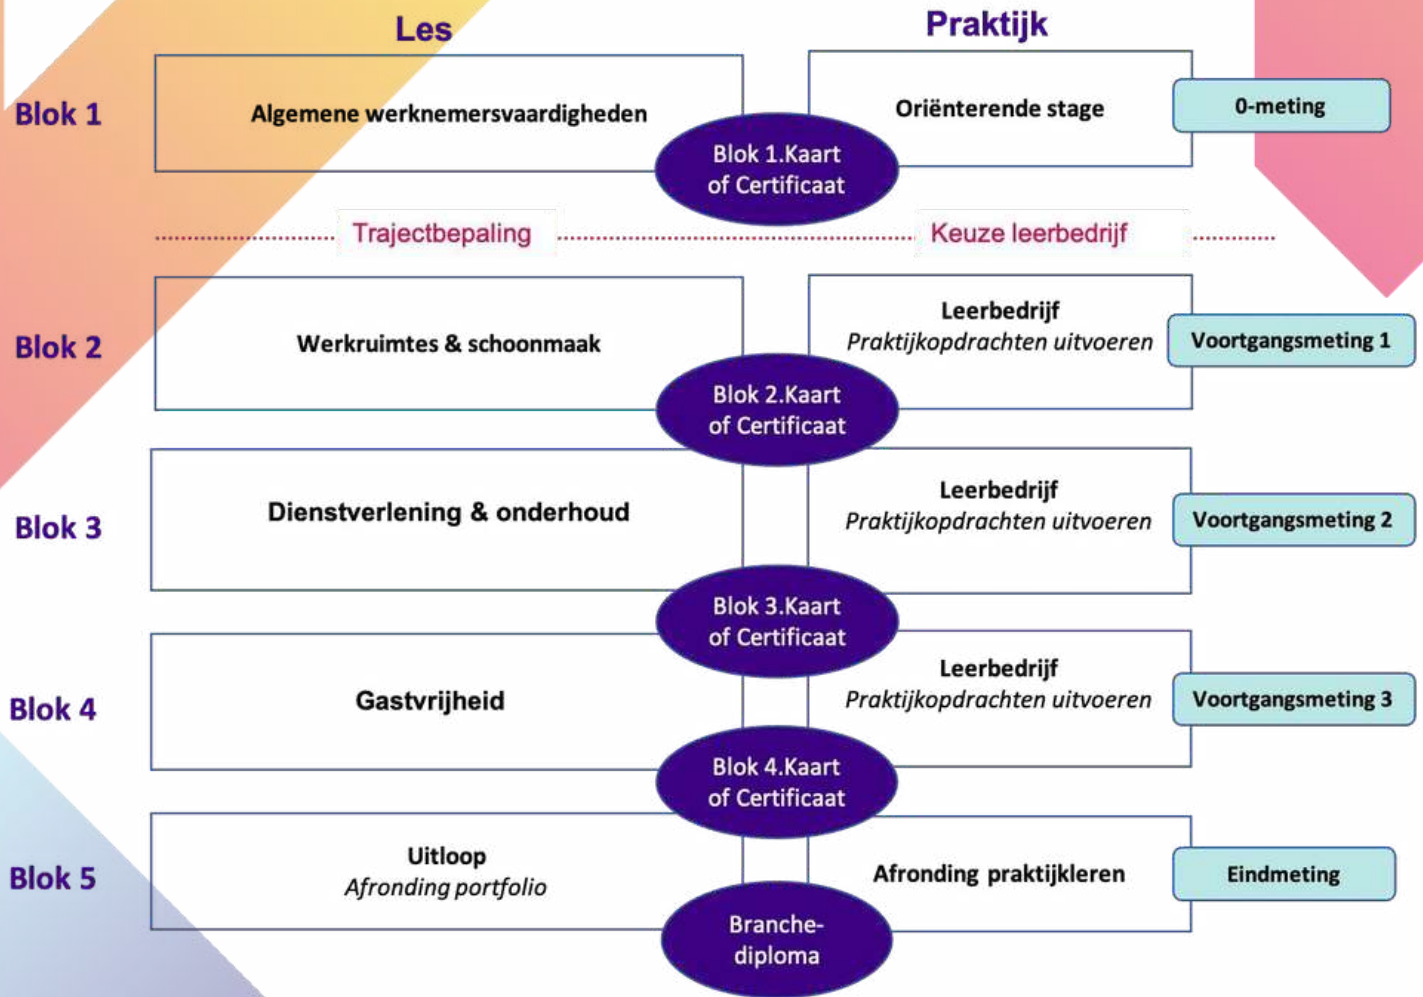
Les

Praktijk

Blok 1

Algemene werknemersvaardigheden

Oriënterende stage

0-meting

Blok 1.Kaart of Certificaat

Trajectbepaling

Keuze leerbedrijf

Blok 2

Werkruimtes & schoonmaak

Leerbedrijf
*Praktijkopdrachten uitvoeren*

Voortgangsmeting 1

Blok 2.Kaart of Certificaat

Blok 3

Dienstverlening & onderhoud

Leerbedrijf
*Praktijkopdrachten uitvoeren*

Voortgangsmeting 2

Blok 3.Kaart of Certificaat

Blok 4

Gastvrijheid

Leerbedrijf
*Praktijkopdrachten uitvoeren*

Voortgangsmeting 3

Blok 4.Kaart of Certificaat

Blok 5

Uitloop
*Afronding portfolio*

Afronding praktijkleren

Eindmeting

Branche-diploma